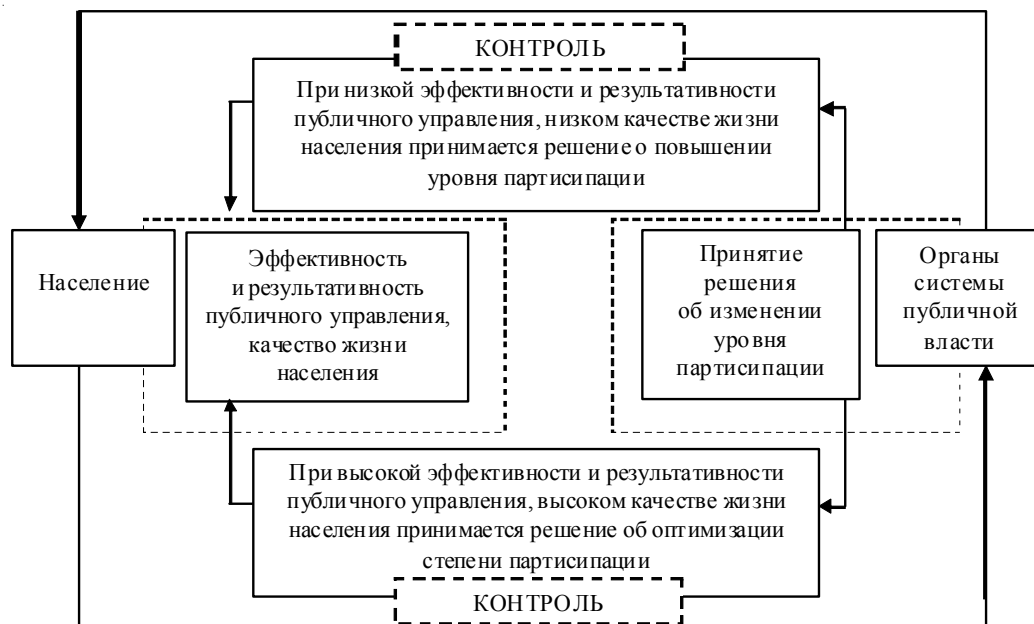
КОНТРОЛЬ

При низкой эффективности и результативности публичного управления, низком качестве жизни населения принимается решение о повышении уровня партисипации

Население

Эффективность и результативность публичного управления, качество жизни населения

Принятие решения об изменении уровня партисипации

Органы системы публичной власти

При высокой эффективности и результативности публичного управления, высоком качестве жизни населения принимается решение об оптимизации степени партисипации

КОНТРОЛЬ